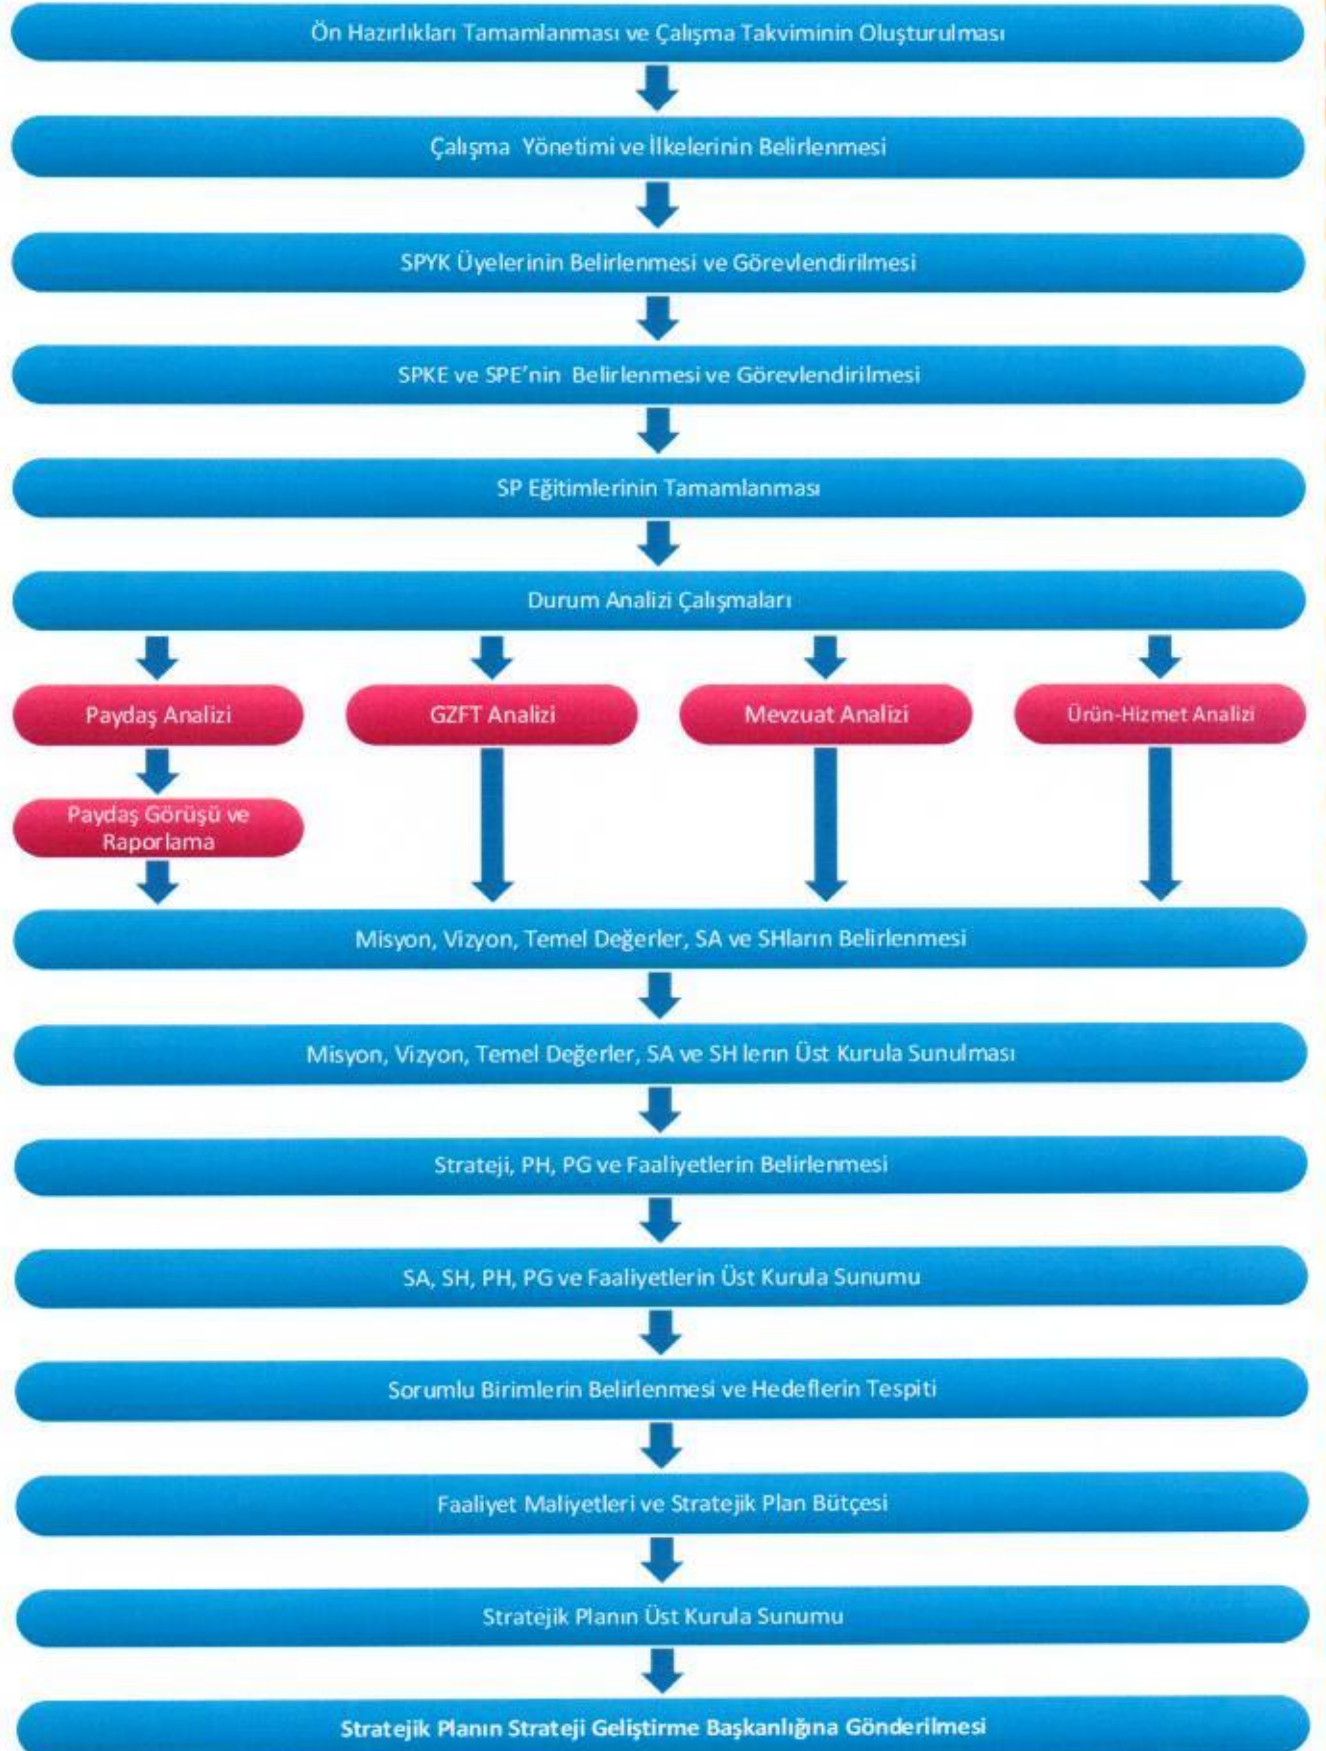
Ön Hazırlıkları Tamamlanması ve Çalışma Takviminin Oluşturulması

Çalışma Yönetimi ve İlkelerinin Belirlenmesi

SPYK Üyelerinin Belirlenmesi ve Görevlendirilmesi

SPKE ve SPE'nin Belirlenmesi ve Görevlendirilmesi

SP Eğitimlerinin Tamamlanması

Durum Analizi Çalışmaları

Paydaş Analizi

GZFT Analizi

Mevzuat Analizi

Ürün-Hizmet Analizi

Paydaş Görüşü ve Raporlama

Misyon, Vizyon, Temel Değerler, SA ve SHların Belirlenmesi

Misyon, Vizyon, Temel Değerler, SA ve SH ların Üst Kurula Sunulması

Strateji, PH, PG ve Faaliyetlerin Belirlenmesi

SA, SH, PH, PG ve Faaliyetlerin Üst Kurula Sunumu

Sorumlu Birimlerin Belirlenmesi ve Hedeflerin Tespiti

Faaliyet Maliyetleri ve Stratejik Plan Bütçesi

Stratejik Planın Üst Kurula Sunumu

Stratejik Planın Strateji Geliştirme Başkanlığına Gönderilmesi